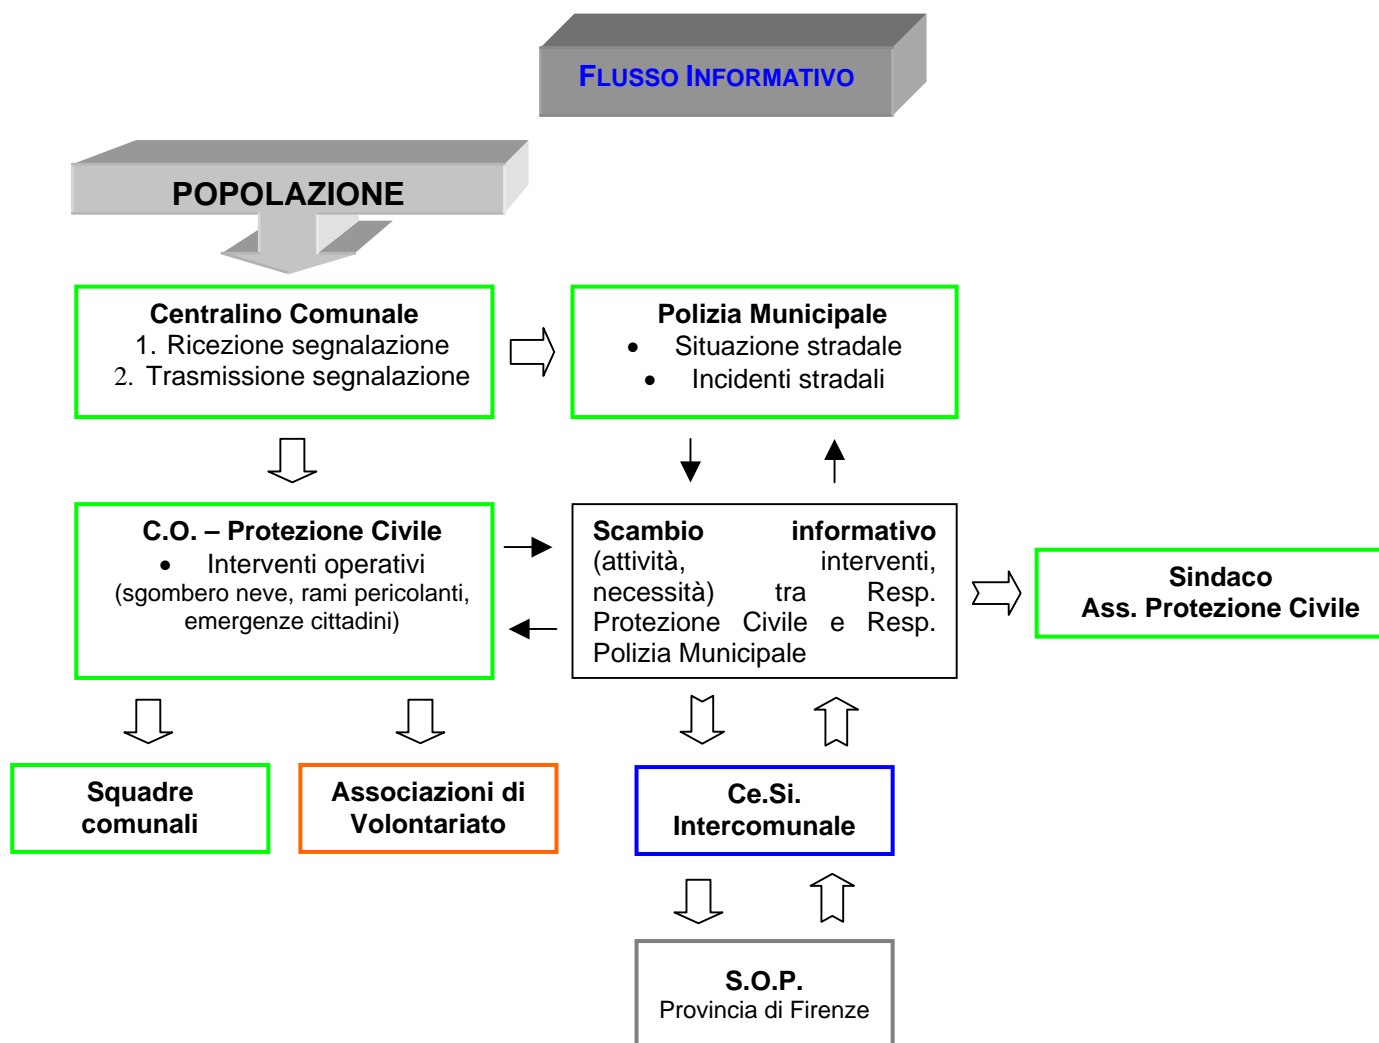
FLUSSO INFORMATIVO

POPOLAZIONE

Centralino Comunale
1. Ricezione segnalazione
2. Trasmissione segnalazione

Polizia Municipale
• Situazione stradale
• Incidenti stradali

C.O. – Protezione Civile
• Interventi operativi
(sgombero neve, rami pericolanti, emergenze cittadini)

Scambio informativo (attività, interventi, necessità) tra Resp. Protezione Civile e Resp. Polizia Municipale

Sindaco
Ass. Protezione Civile

Squadre comunali

Associazioni di Volontariato

Ce.Si. Intercomunale

S.O.P.
Provincia di Firenze